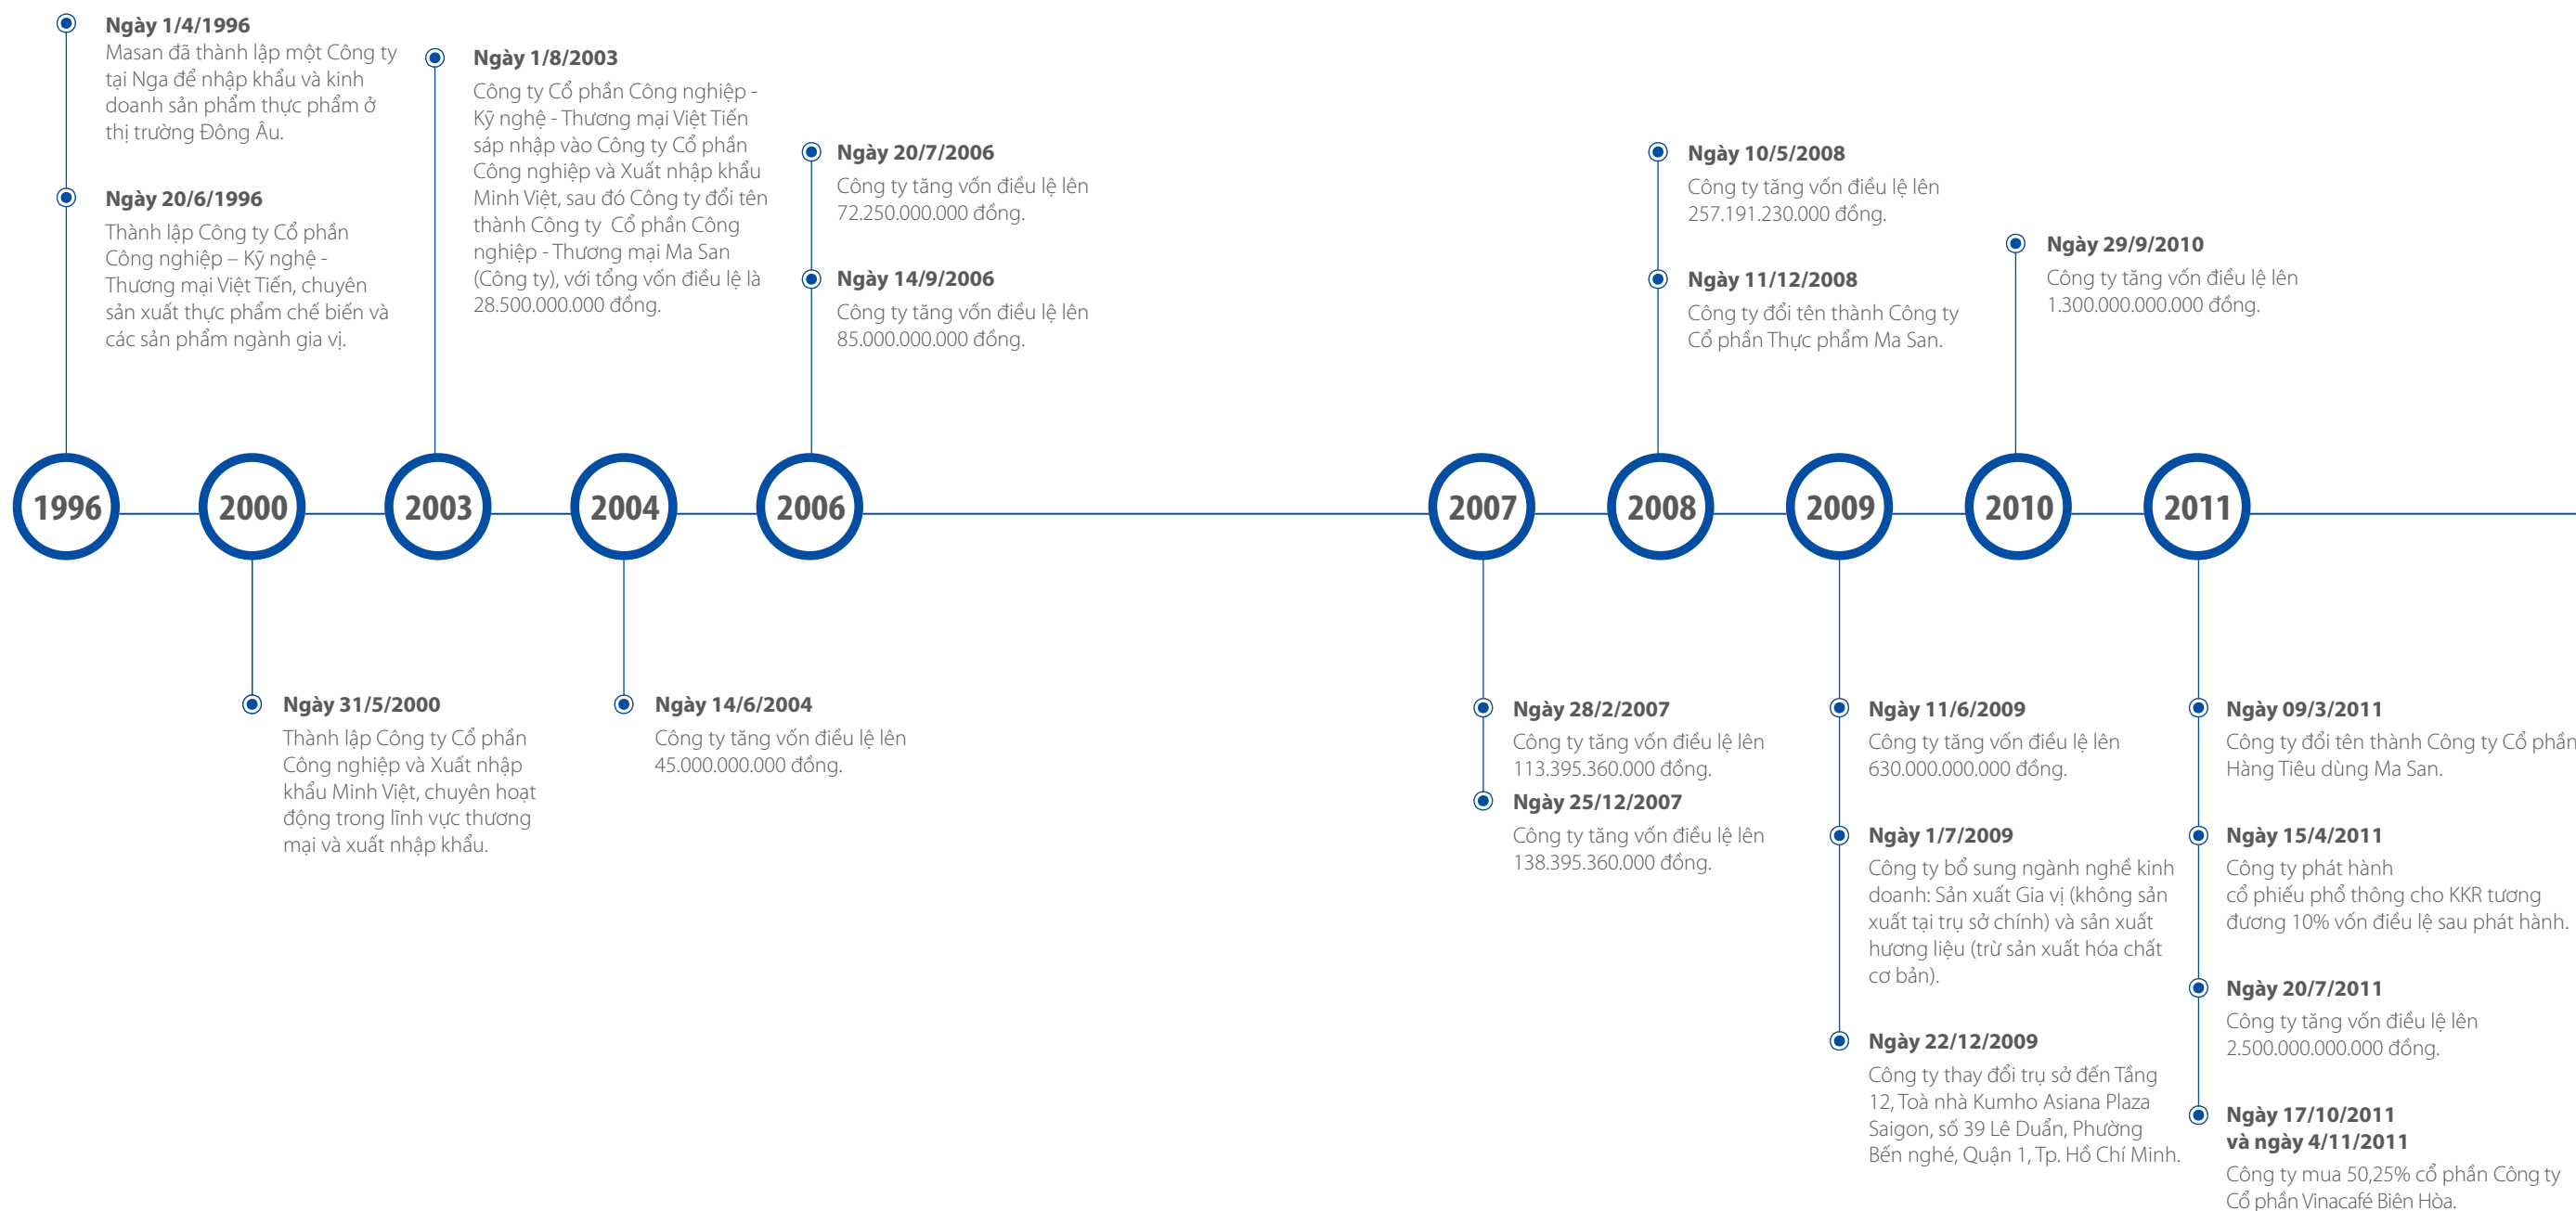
Ngày 1/4/1996
Masan đã thành lập một Công ty tại Nga để nhập khẩu và kinh doanh sản phẩm thực phẩm ở thị trường Đông Âu.

Ngày 20/6/1996
Thành lập Công ty Cổ phần Công nghiệp – Kỹ nghệ - Thương mại Việt Tiến, chuyên sản xuất thực phẩm chế biến và các sản phẩm ngành gia vị.

1996

2000

Ngày 31/5/2000
Thành lập Công ty Cổ phần Công nghiệp và Xuất nhập khẩu Minh Việt, chuyên hoạt động trong lĩnh vực thương mại và xuất nhập khẩu.

Ngày 1/8/2003
Công ty Cổ phần Công nghiệp - Kỹ nghệ - Thương mại Việt Tiến sáp nhập vào Công ty Cổ phần Công nghiệp và Xuất nhập khẩu Minh Việt, sau đó Công ty đổi tên thành Công ty Cổ phần Công nghiệp - Thương mại Ma San (Công ty), với tổng vốn điều lệ là 28.500.000.000 đồng.

2003

2004

Ngày 14/6/2004
Công ty tăng vốn điều lệ lên 45.000.000.000 đồng.

Ngày 20/7/2006
Công ty tăng vốn điều lệ lên 72.250.000.000 đồng.

Ngày 14/9/2006
Công ty tăng vốn điều lệ lên 85.000.000.000 đồng.

2006

2007

Ngày 28/2/2007
Công ty tăng vốn điều lệ lên 113.395.360.000 đồng.

Ngày 25/12/2007
Công ty tăng vốn điều lệ lên 138.395.360.000 đồng.

Ngày 10/5/2008
Công ty tăng vốn điều lệ lên 257.191.230.000 đồng.

Ngày 11/12/2008
Công ty đổi tên thành Công ty Cổ phần Thực phẩm Ma San.

2008

2009

Ngày 11/6/2009
Công ty tăng vốn điều lệ lên 630.000.000.000 đồng.

Ngày 1/7/2009
Công ty bổ sung ngành nghề kinh doanh: Sản xuất Gia vị (không sản xuất tại trụ sở chính) và sản xuất hương liệu (trừ sản xuất hóa chất cơ bản).

Ngày 22/12/2009
Công ty thay đổi trụ sở đến Tầng 12, Toà nhà Kumho Asiana Plaza Saigon, số 39 Lê Duẩn, Phường Bến nghé, Quận 1, Tp. Hồ Chí Minh.

Ngày 29/9/2010
Công ty tăng vốn điều lệ lên 1.300.000.000.000 đồng.

2010

2011

Ngày 09/3/2011
Công ty đổi tên thành Công ty Cổ phần Hàng Tiêu dùng Ma San.

Ngày 15/4/2011
Công ty phát hành cổ phiếu phổ thông cho KKR tương đương 10% vốn điều lệ sau phát hành.

Ngày 20/7/2011
Công ty tăng vốn điều lệ lên 2.500.000.000.000 đồng.

Ngày 17/10/2011 và ngày 4/11/2011
Công ty mua 50,25% cổ phần Công ty Cổ phần Vinacafé Biên Hòa.